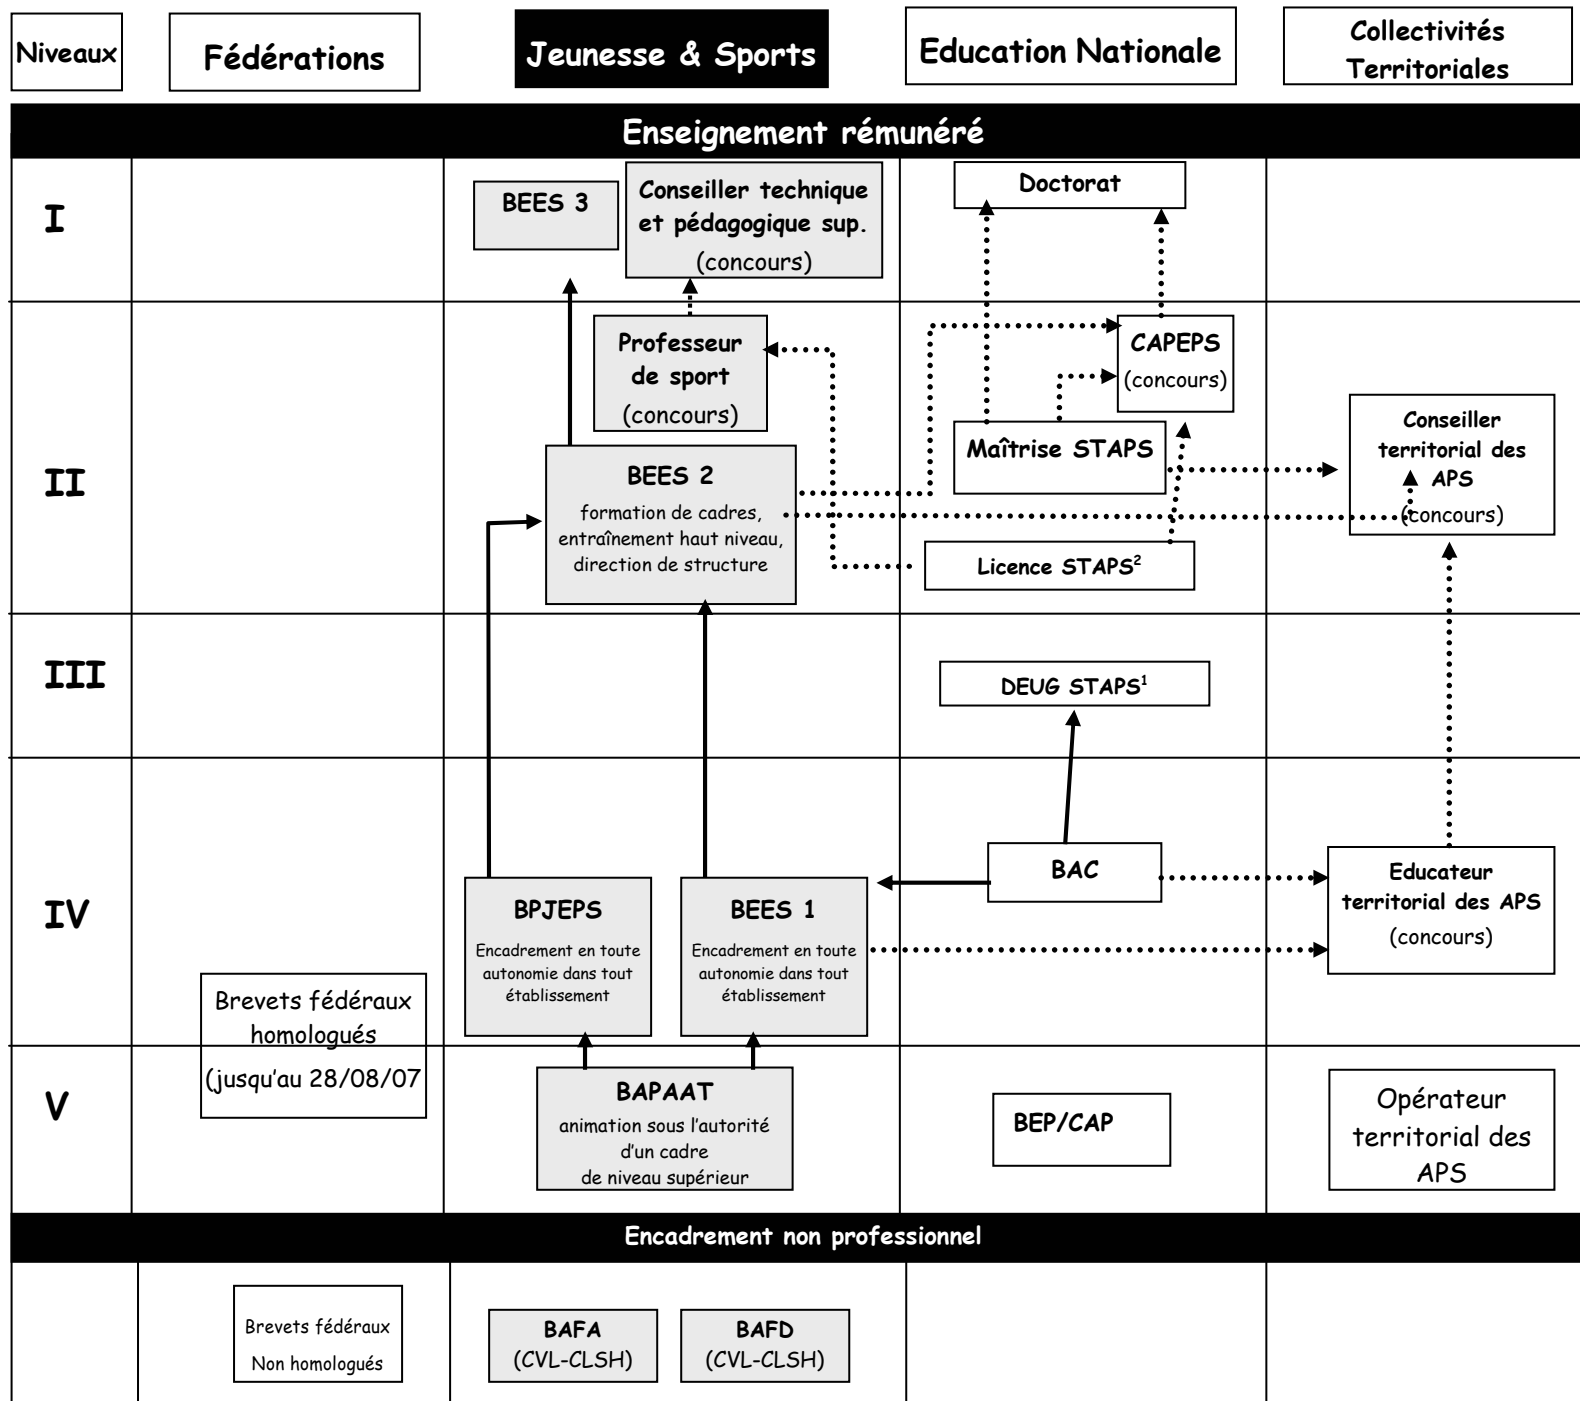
| Niveaux | Fédérations | Jeunesse & Sports | Education Nationale | Collectivités Territoriales |
|---|---|---|---|---|
| **Enseignement rémunéré** | | | | |
| I | | BEES 3; Conseiller technique et pédagogique sup. (concours) | Doctorat | |
| II | | Professeur de sport (concours); BEES 2 formation de cadres, entraînement haut niveau, direction de structure | CAPEPS (concours); Maîtrise STAPS; Licence STAPS$^2$ | Conseiller territorial des APS (concours) |
| III | | | DEUG STAPS$^1$ | |
| IV | | BPJEPS Encadrement en toute autonomie dans tout établissement; BEES 1 Encadrement en toute autonomie dans tout établissement | BAC | Educateur territorial des APS (concours) |
| V | Brevets fédéraux homologués (jusqu'au 28/08/07 | BAPAAT animation sous l'autorité d'un cadre de niveau supérieur | BEP/CAP | Opérateur territorial des APS |
| **Encadrement non professionnel** | | | | |
| | Brevets fédéraux Non homologués | BAFA (CVL-CLSH); BAFD (CVL-CLSH) | | |